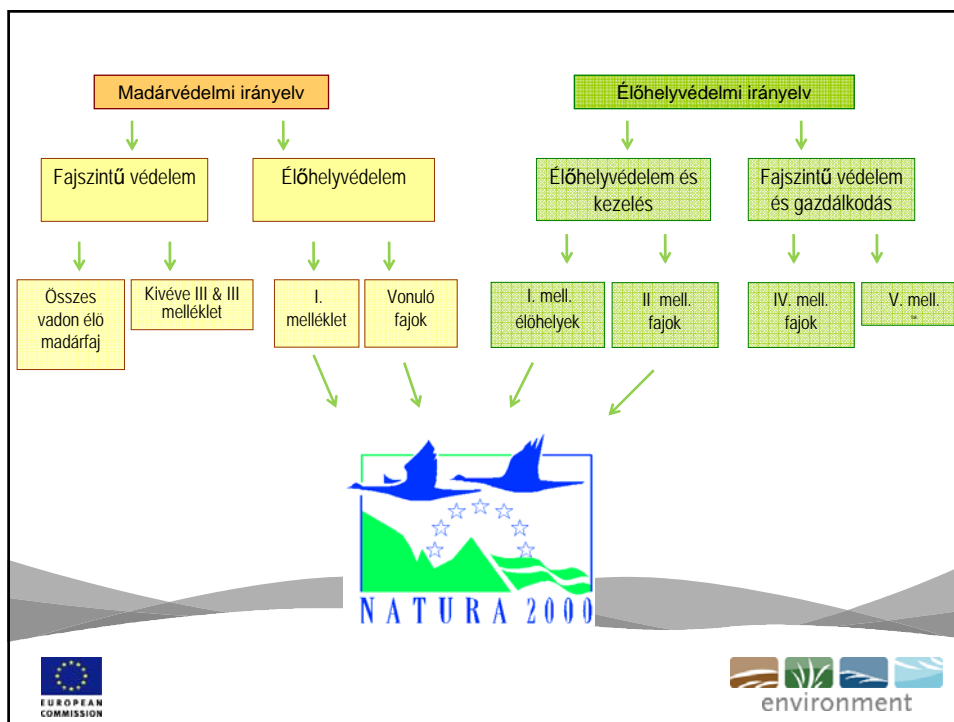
Madárvédelmi irányelv

Élőhelyvédelmi irányelv

Fajszintű védelem

Élőhelyvédelem

Élőhelyvédelem és kezelés

Fajszintű védelem és gazdálkodás

Összes vadon élö madárfaj

Kivéve III & III melléklet

I. melléklet

Vonuló fajok

I. mell. élőhelyek

II mell. fajok

IV. mell. fajok

V. mell.

NATURA 2000

EUROPEAN COMMISSION

environment